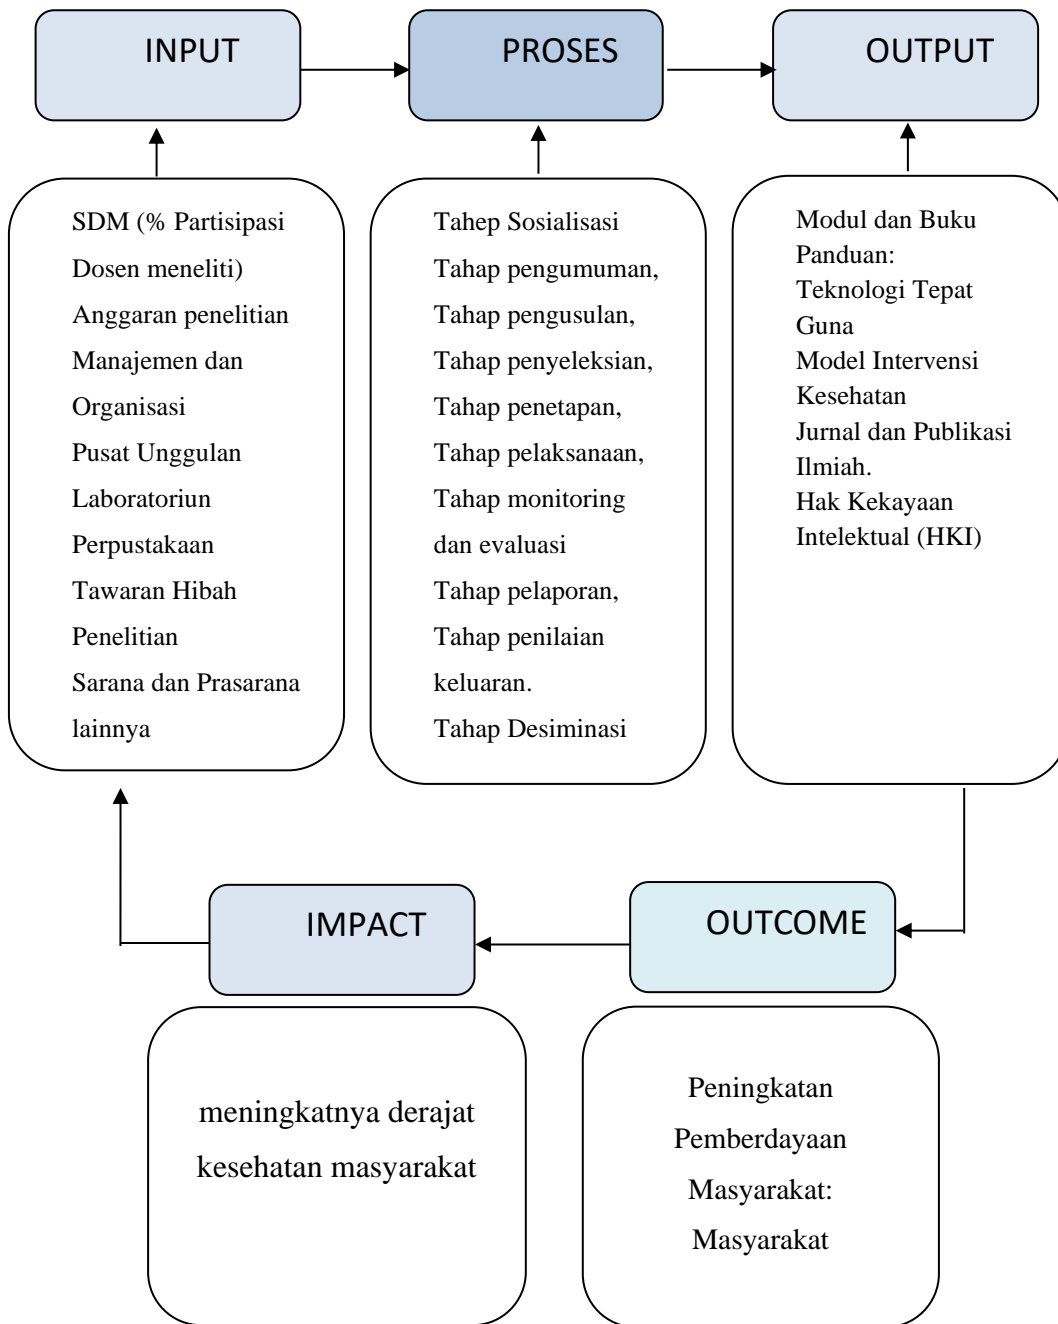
INPUT

PROSES

OUTPUT

SDM (% Partisipasi Dosen meneliti)
Anggaran penelitian
Manajemen dan Organisasi
Pusat Unggulan
Laboratoriun
Perpustakaan
Tawaran Hibah Penelitian
Sarana dan Prasarana lainnya

Tahep Sosialisasi
Tahap pengumuman,
Tahap pengusulan,
Tahap penyeleksian,
Tahap penetapan,
Tahap pelaksanaan,
Tahap monitoring dan evaluasi
Tahap pelaporan,
Tahap penilaian keluaran.
Tahap Desiminasi

Modul dan Buku Panduan:
Teknologi Tepat Guna
Model Intervensi Kesehatan
Jurnal dan Publikasi Ilmiah.
Hak Kekayaan Intelektual (HKI)

IMPACT

OUTCOME

meningkatnya derajat kesehatan masyarakat

Peningkatan Pemberdayaan Masyarakat: Masyarakat